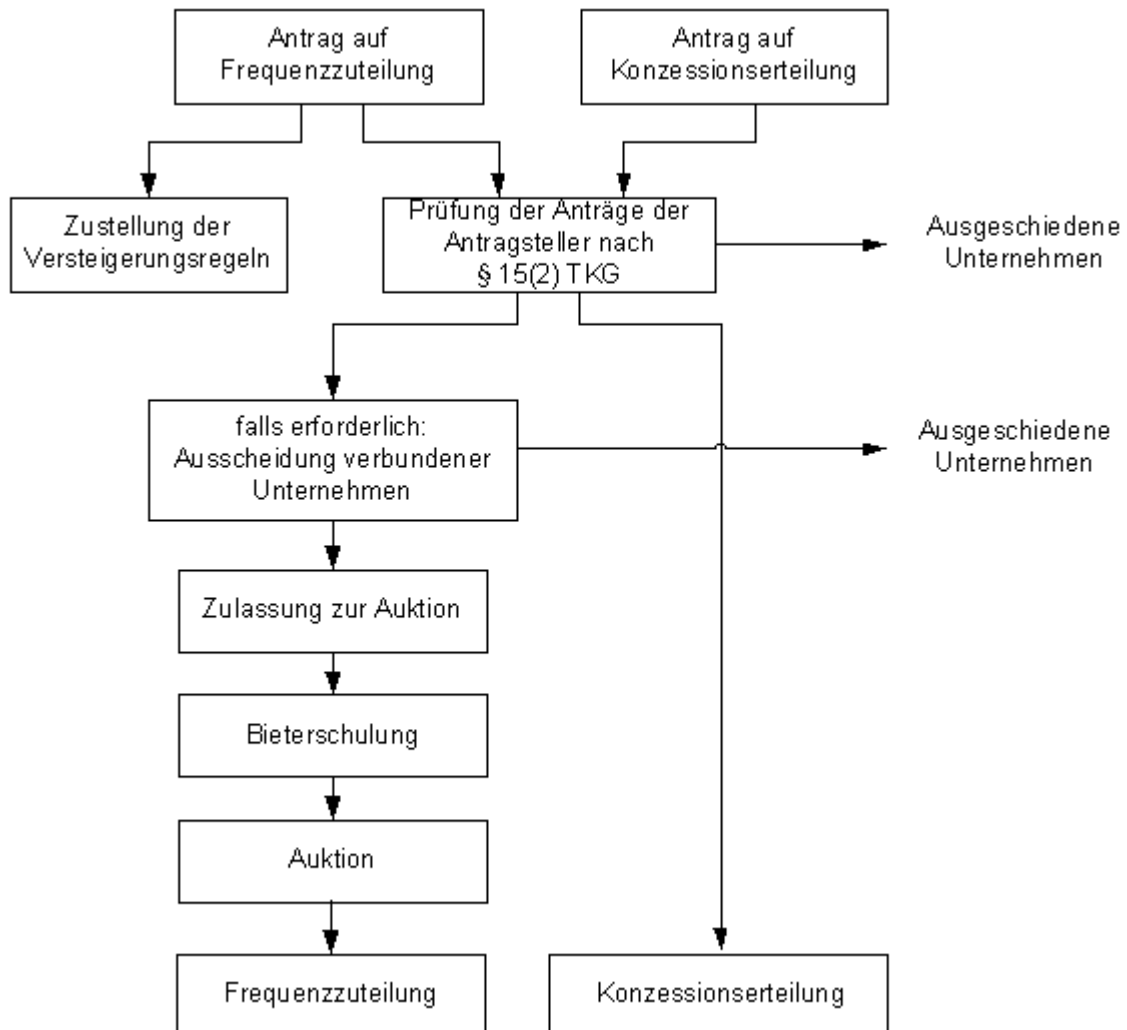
Antrag auf Frequenzzuteilung

Antrag auf Konzessionserteilung

Zustellung der Versteigerungsregeln

Prüfung der Anträge der Antragsteller nach § 15(2) TKG

Ausgeschiedene Unternehmen

falls erforderlich: Ausscheidung verbundener Unternehmen

Ausgeschiedene Unternehmen

Zulassung zur Auktion

Bieterschulung

Auktion

Frequenzzuteilung

Konzessionserteilung